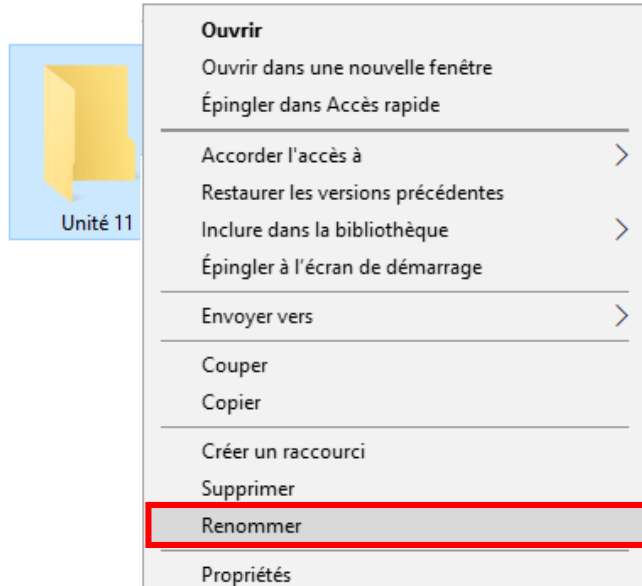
Unité 11

Ouvrir
Ouvrir dans une nouvelle fenêtre
Épingler dans Accès rapide

Accorder l'accès à
Restaurer les versions précédentes
Inclure dans la bibliothèque
Épingler à l'écran de démarrage

Envoyer vers

Couper
Copier

Créer un raccourci
Supprimer
Renommer

Propriétés